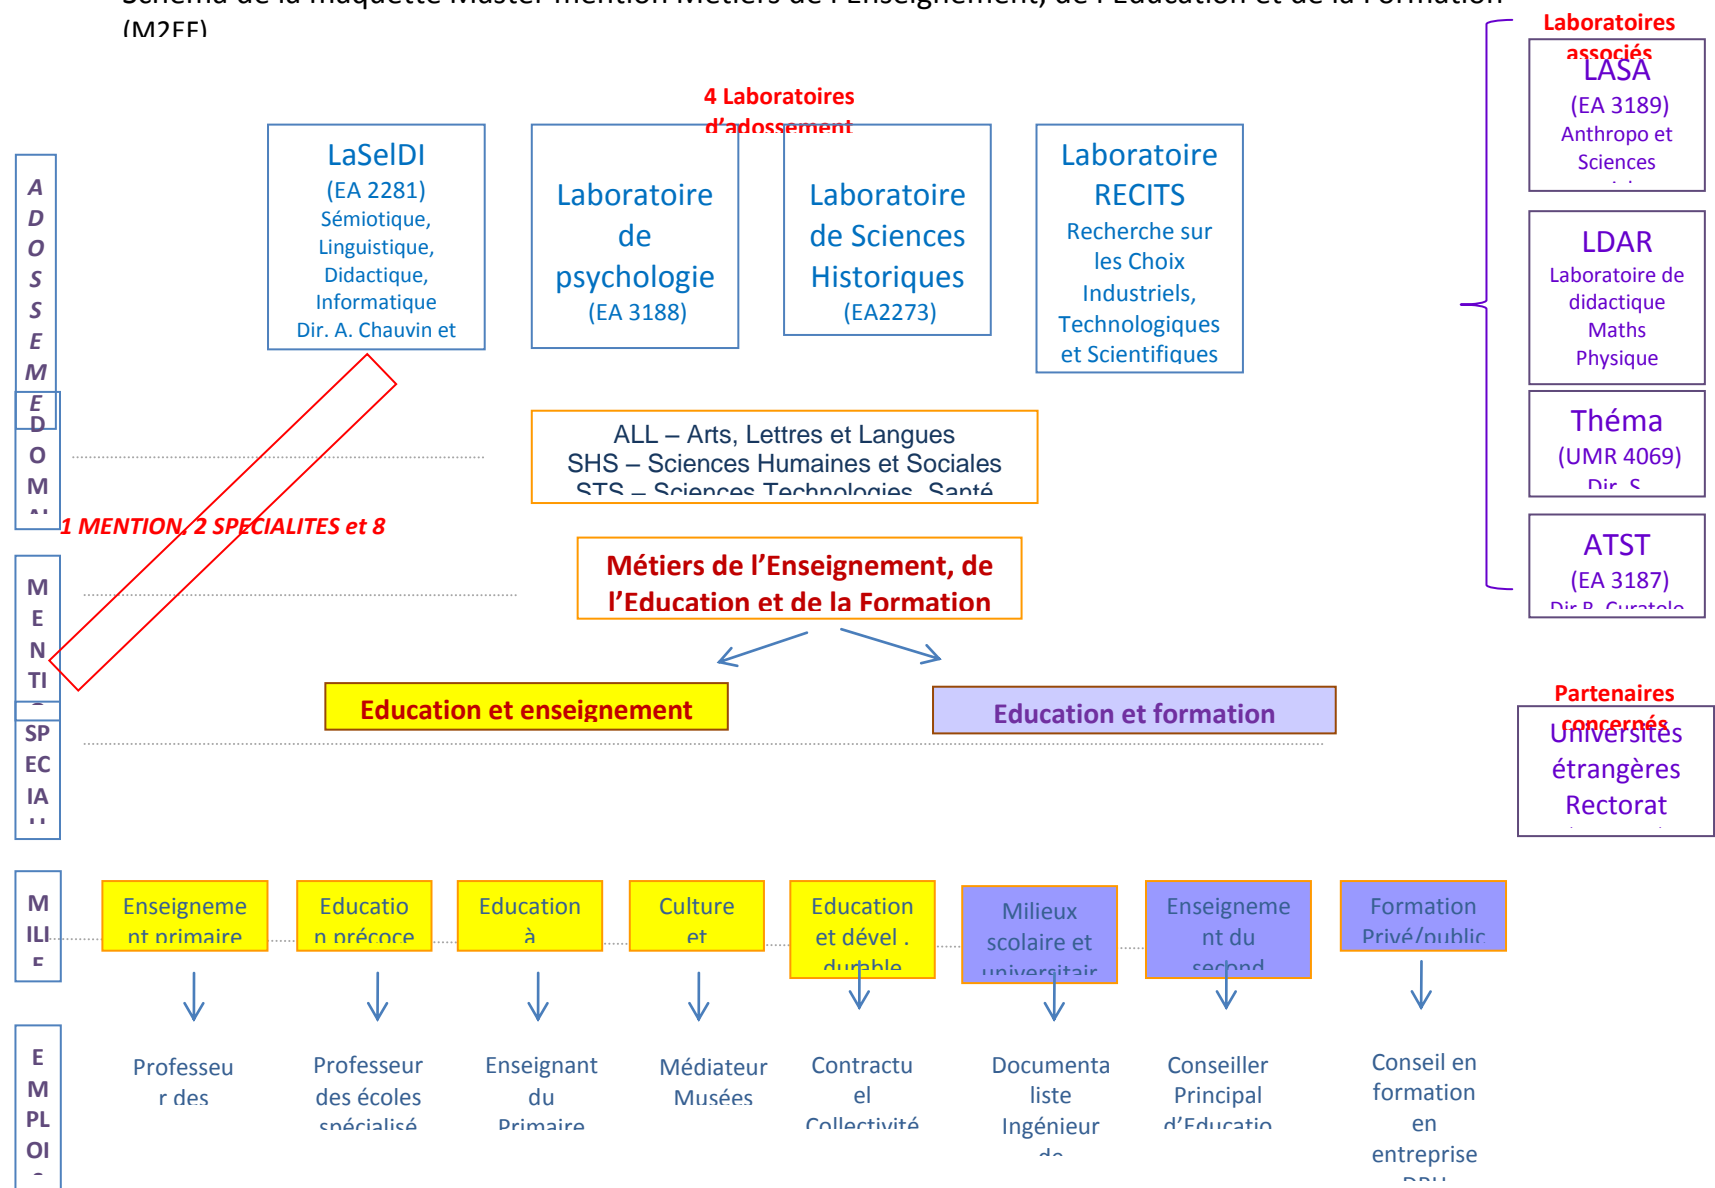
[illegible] (M2EF)

Laboratoires associés

LASA
(EA 3189)
Anthropo et Sciences
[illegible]

4 Laboratoires d'adossement

A
D
O
S
S
E
M
E

LaSelDI
(EA 2281)
Sémiotique, Linguistique, Didactique, Informatique
Dir. A. Chauvin et

Laboratoire de psychologie
(EA 3188)

Laboratoire de Sciences Historiques
(EA2273)

Laboratoire RECITS
Recherche sur les Choix Industriels, Technologiques et Scientifiques

LDAR
Laboratoire de didactique Maths Physique

Théma
(UMR 4069)
Dir. S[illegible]

ATST
(EA 3187)
Dir B. Curatolo

D
O
M
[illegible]

ALL – Arts, Lettres et Langues
SHS – Sciences Humaines et Sociales
STS – Sciences Technologies, Santé

1 MENTION, 2 SPECIALITES et 8

M
E
N
TI
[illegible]

Métiers de l'Enseignement, de l'Education et de la Formation

Education et enseignement

Education et formation

Partenaires concernés

Universités étrangères
Rectorat
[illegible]

SP
EC
IA
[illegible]

M
ILI
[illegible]

Enseignement primaire

Education précoce

Education à

Culture et

Education et dével. durable

Milieux scolaire et universitaire

Enseignement du second

Formation Privé/public

E
M
PL
OI
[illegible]

Professeur des

Professeur des écoles spécialisé

Enseignant du Primaire

Médiateur Musées

Contractuel Collectivité

Documentaliste Ingénieur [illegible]

Conseiller Principal d'Educatio

Conseil en formation en entreprise DRH